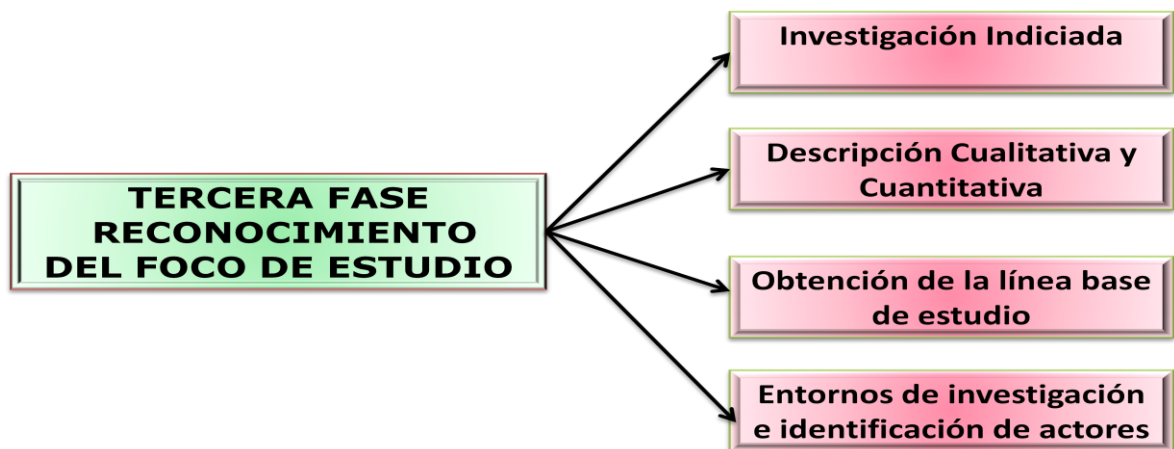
TERCERA FASE RECONOCIMIENTO DEL FOCO DE ESTUDIO

Investigación Indiciada

Descripción Cualitativa y Cuantitativa

Obtención de la línea base de estudio

Entornos de investigación e identificación de actores